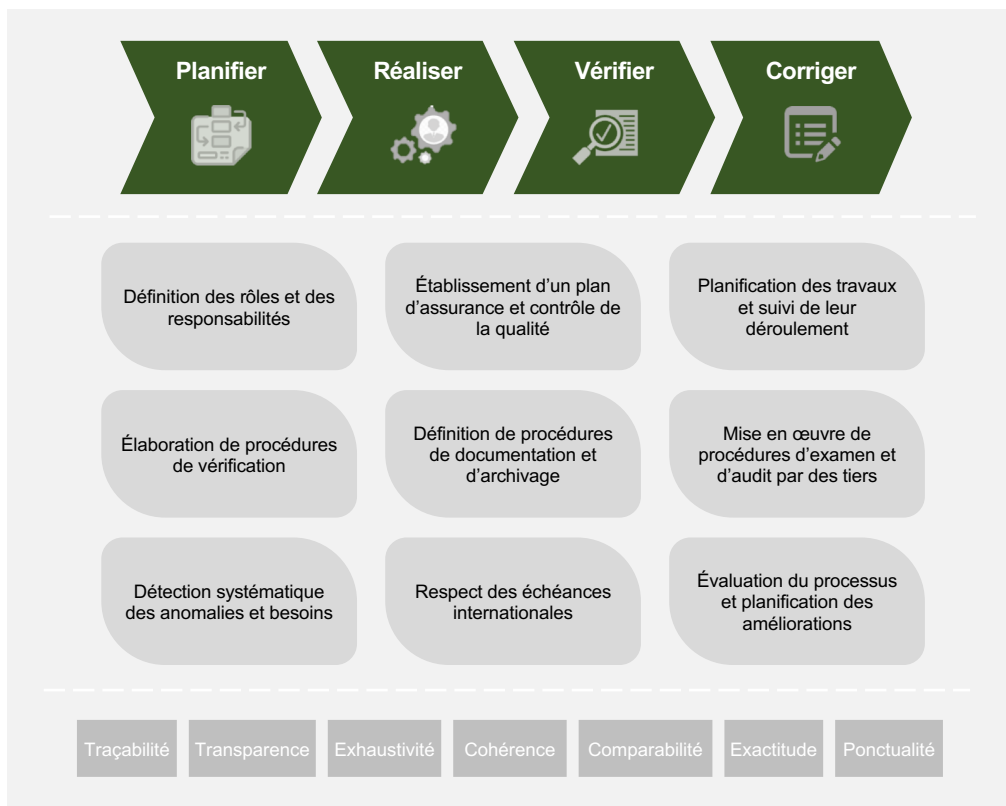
Planifier

Réaliser

Vérifier

Corriger

Définition des rôles et des responsabilités

Établissement d'un plan d'assurance et contrôle de la qualité

Planification des travaux et suivi de leur déroulement

Élaboration de procédures de vérification

Définition de procédures de documentation et d'archivage

Mise en œuvre de procédures d'examen et d'audit par des tiers

Détection systématique des anomalies et besoins

Respect des échéances internationales

Évaluation du processus et planification des améliorations

Traçabilité

Transparence

Exhaustivité

Cohérence

Comparabilité

Exactitude

Ponctualité